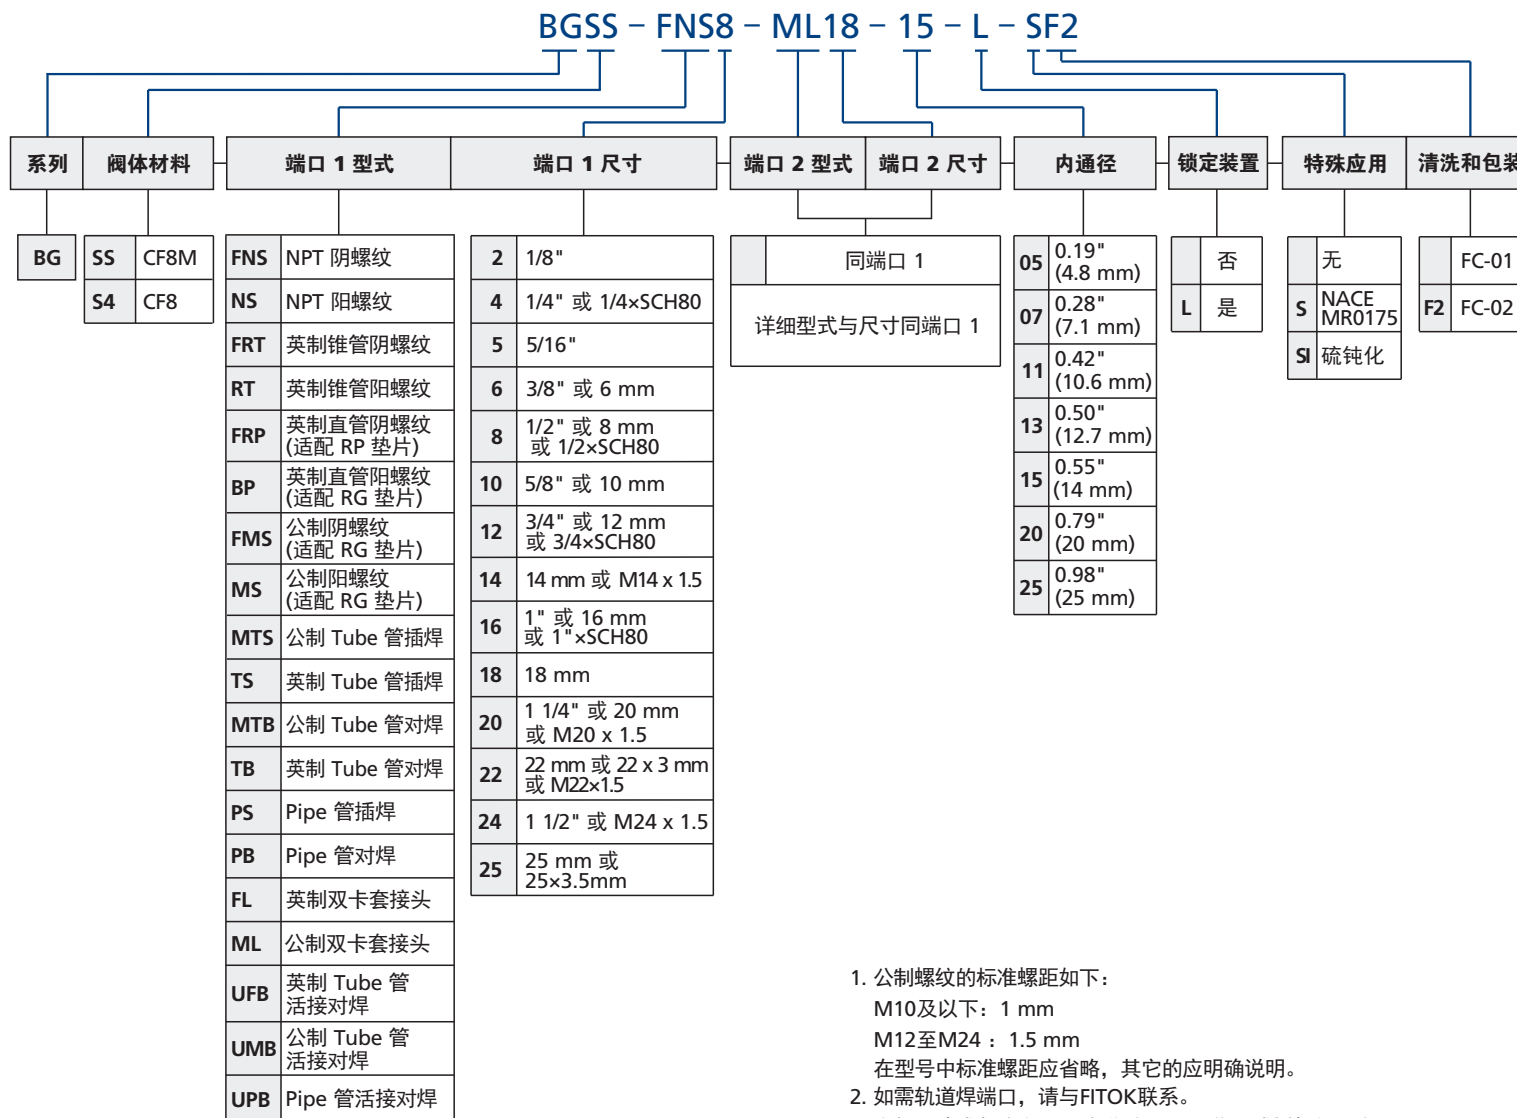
BGSS – FNS8 – ML18 – 15 – L – SF2

| 系列 |
|---|
| BG |

| 阀体材料 | |
|---|---|
| SS | CF8M |
| S4 | CF8 |

| 端口 1 型式 | |
|---|---|
| FNS | NPT 阴螺纹 |
| NS | NPT 阳螺纹 |
| FRT | 英制锥管阴螺纹 |
| RT | 英制锥管阳螺纹 |
| FRP | 英制直管阴螺纹 (适配 RP 垫片) |
| BP | 英制直管阳螺纹 (适配 RG 垫片) |
| FMS | 公制阴螺纹 (适配 RG 垫片) |
| MS | 公制阳螺纹 (适配 RG 垫片) |
| MTS | 公制 Tube 管插焊 |
| TS | 英制 Tube 管插焊 |
| MTB | 公制 Tube 管对焊 |
| TB | 英制 Tube 管对焊 |
| PS | Pipe 管插焊 |
| PB | Pipe 管对焊 |
| FL | 英制双卡套接头 |
| ML | 公制双卡套接头 |
| UFB | 英制 Tube 管活接对焊 |
| UMB | 公制 Tube 管活接对焊 |
| UPB | Pipe 管活接对焊 |

| 端口 1 尺寸 | |
|---|---|
| 2 | 1/8" |
| 4 | 1/4" 或 1/4×SCH80 |
| 5 | 5/16" |
| 6 | 3/8" 或 6 mm |
| 8 | 1/2" 或 8 mm 或 1/2×SCH80 |
| 10 | 5/8" 或 10 mm |
| 12 | 3/4" 或 12 mm 或 3/4×SCH80 |
| 14 | 14 mm 或 M14 x 1.5 |
| 16 | 1" 或 16 mm 或 1"×SCH80 |
| 18 | 18 mm |
| 20 | 1 1/4" 或 20 mm 或 M20 x 1.5 |
| 22 | 22 mm 或 22 x 3 mm 或 M22×1.5 |
| 24 | 1 1/2" 或 M24 x 1.5 |
| 25 | 25 mm 或 25×3.5mm |

| 端口 2 型式 | 端口 2 尺寸 |
|---|---|
| | 同端口 1 |
| 详细型式与尺寸同端口 1 | |

| 内通径 | |
|---|---|
| 05 | 0.19" (4.8 mm) |
| 07 | 0.28" (7.1 mm) |
| 11 | 0.42" (10.6 mm) |
| 13 | 0.50" (12.7 mm) |
| 15 | 0.55" (14 mm) |
| 20 | 0.79" (20 mm) |
| 25 | 0.98" (25 mm) |

| 锁定装置 | |
|---|---|
| | 否 |
| L | 是 |

| 特殊应用 | |
|---|---|
| | 无 |
| S | NACE MR0175 |
| SI | 硫钝化 |

| 清洗和包装 | |
|---|---|
| | FC-01 |
| F2 | FC-02 |

1. 公制螺纹的标准螺距如下：
M10及以下：1 mm
M12至M24 ：1.5 mm
在型号中标准螺距应省略，其它的应明确说明。
2. 如需轨道焊端口，请与FITOK联系。